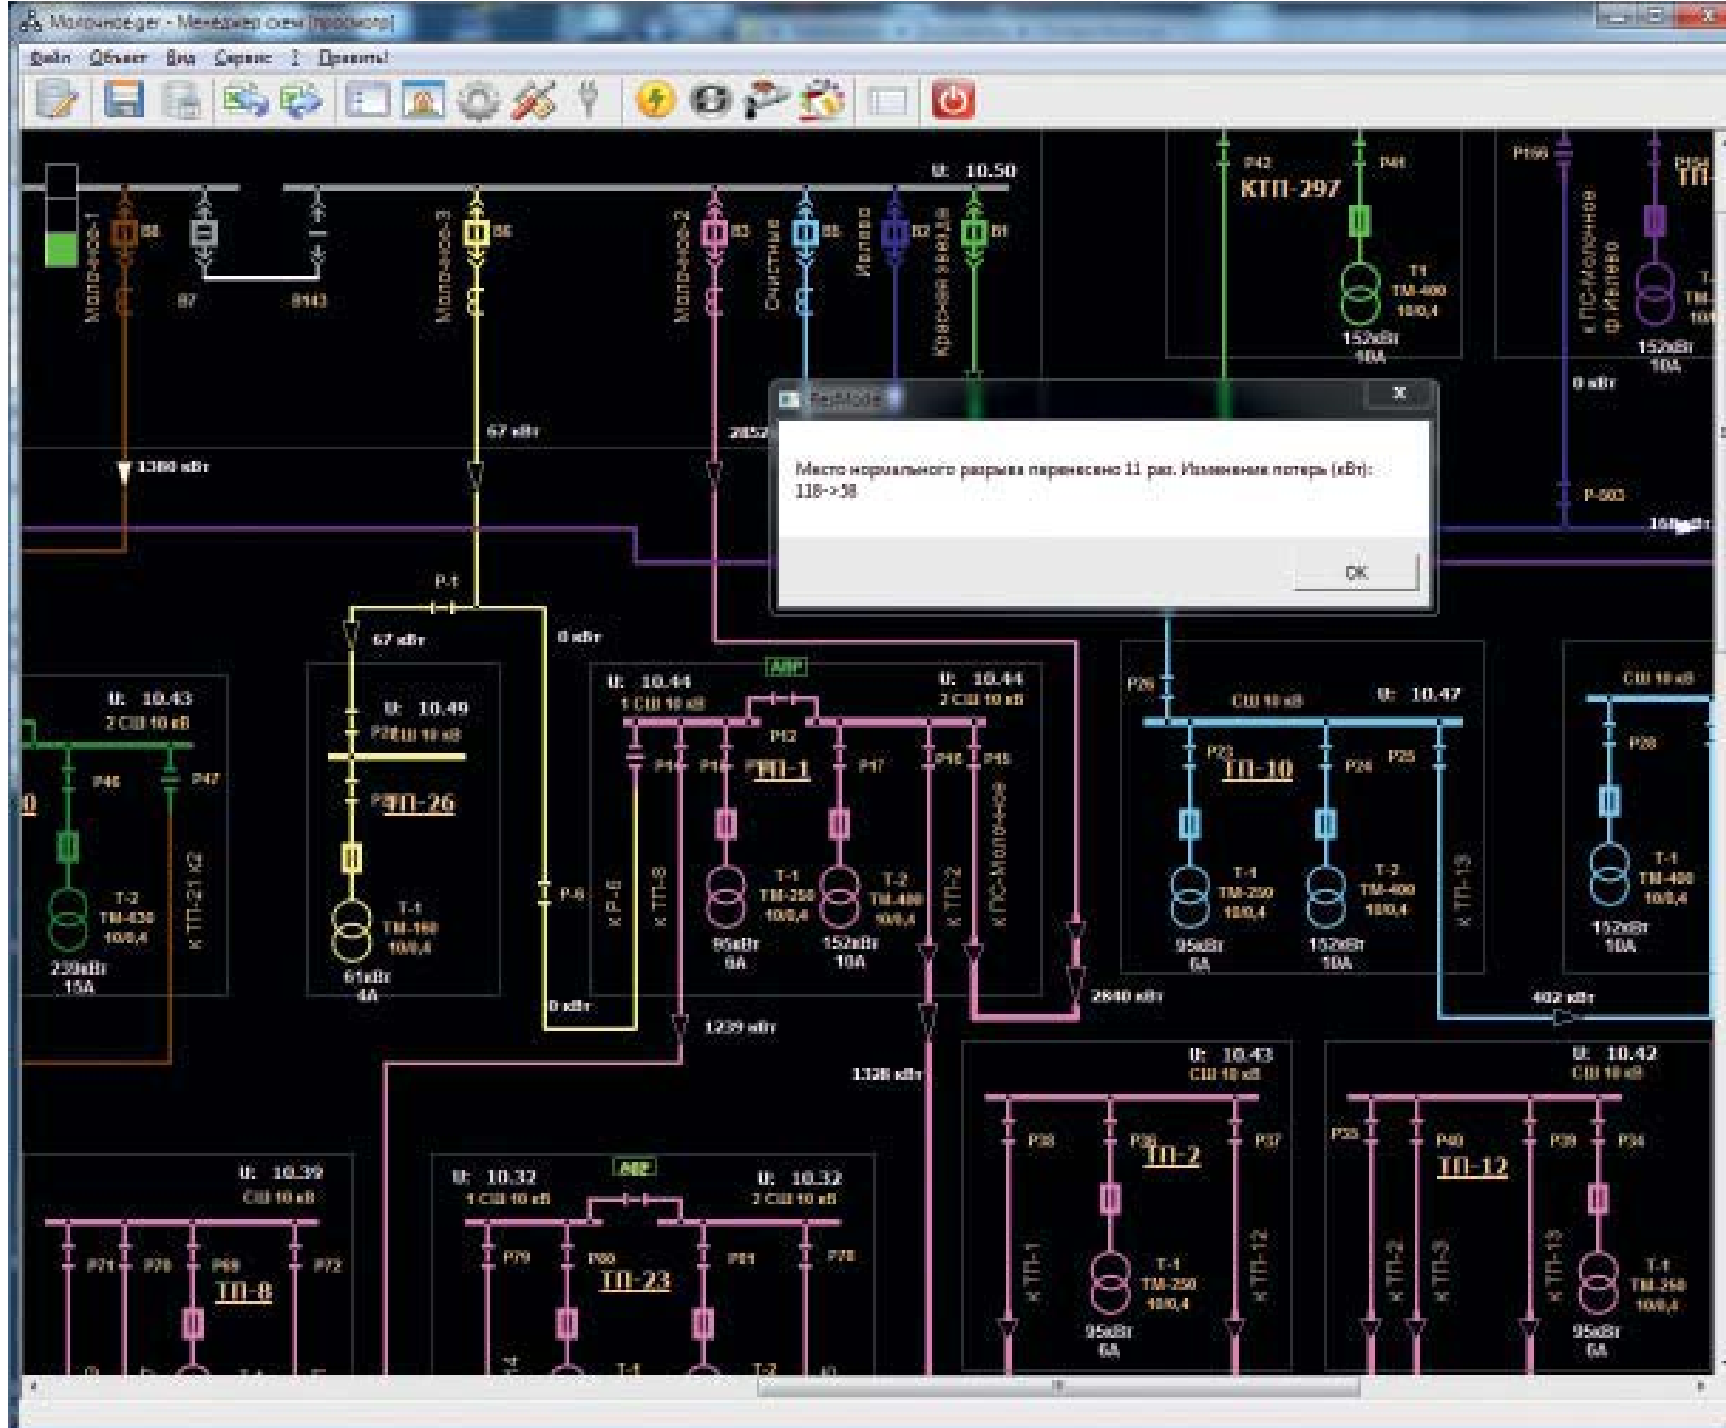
Молочное.ger - Менеджер схем [просмотр]

Файл Объект Вид Сервис ? Помощь!

U: 10.50

Молочное-1 В8 В7 В143 Молочное-3 В6 Молочное-2 В3 Очистные В5 Ивлево В2 Красная звезда В1

Р42 КТП-297 Р48 Т1 ТМ-400 10/0,4 152кВт 10А

Р166 к ПС-Молочное ф.Ивлево Р58 ТП- 152кВт 10А 0 кВт Р-503

1380 кВт 67 кВт 2852

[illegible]

Место нормального разрыва перенесено 11 раз. Изменение потерь (кВт): 118->58

OK

Р-1 67 кВт 0 кВт

U: 10.43 2 СШ 10 кВ Р46 Р47 Т-2 ТМ-630 10/0,4 239кВт 15А к ТП-21 к2

U: 10.49 Р2 СШ 10 кВ Р ТП-26 Т-1 ТМ-160 10/0,4 61кВт 4А Р-6

АВР U: 10.44 1 СШ 10 кВ U: 10.44 2 СШ 10 кВ Р12 Р1 Р1 Р ТП-1 Р17 Р16 Р15 к Р-6 к ТП-8 Т-1 ТМ-250 10/0,4 95кВт 6А Т-2 ТМ-400 10/0,4 152кВт 10А к ТП-2 к ПС-Молочное

Р26 СШ 10 кВ U: 10.47 Р23 ТП-10 Р24 Р25 Т-1 ТМ-250 10/0,4 95кВт 6А Т-2 ТМ-400 10/0,4 152кВт 10А к ТП-13

СШ 10 кВ Р28 Т-1 ТМ-400 10/0,4 152кВт 10А

0 кВт 1239 кВт 1328 кВт 2840 кВт 402 кВт 168 кВт

U: 10.43 СШ 10 кВ Р38 Р36 ТП-2 Р37 к ТП-1 к ТП-12 Т-1 ТМ-250 10/0,4 95кВт 6А

U: 10.42 СШ 10 кВ Р35 Р40 ТП-12 Р39 Р34 к ТП-2 к ТП-5 к ТП-13 Т-1 ТМ-250 10/0,4 95кВт 6А

U: 10.39 СШ 10 кВ Р71 Р70 Р69 ТП-8 Р72

АВР U: 10.32 1 СШ 10 кВ U: 10.32 2 СШ 10 кВ Р79 Р80 ТП-23 Р81 Р78 Т-1 Т-2